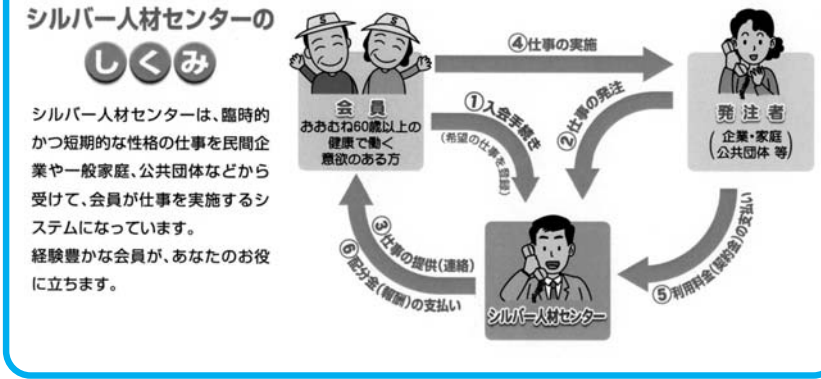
シルバー人材センターの
しくみ

シルバー人材センターは、臨時的かつ短期的な性格の仕事を民間企業や一般家庭、公共団体などから受けて、会員が仕事を実施するシステムになっています。
経験豊かな会員が、あなたのお役に立ちます。

会員
おおむね60歳以上の健康で働く意欲のある方

④仕事の実施

発注者
(企業・家庭 公共団体 等)

①入会手続き
(希望の仕事を登録)

②仕事の発注

③仕事の提供(連絡)

⑥配分金(報酬)の支払い

⑤利用料金(契約金)の支払い

シルバー人材センター